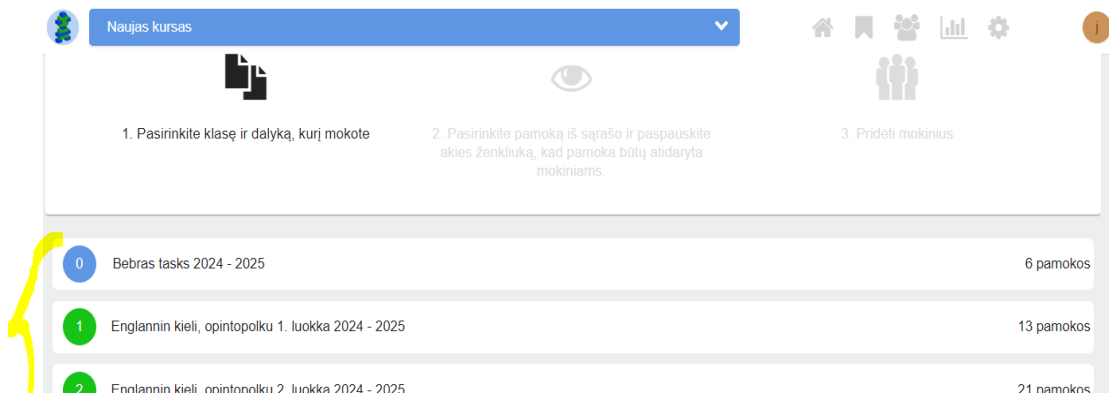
Naujas kursas

j

1. Pasirinkite klasę ir dalyką, kurį mokote

2. Pasirinkite pamoką iš sąrašo ir paspauskite akies ženkliuką, kad pamoka būtų atidaryta mokiniams.

3. Pridėti mokinius

0 Bebras tasks 2024 - 2025 6 pamokos

1 Englannin kieli, opintopolku 1. luokka 2024 - 2025 13 pamokos

2 Englannin kieli, opintopolku 2. luokka 2024 - 2025 21 pamokos